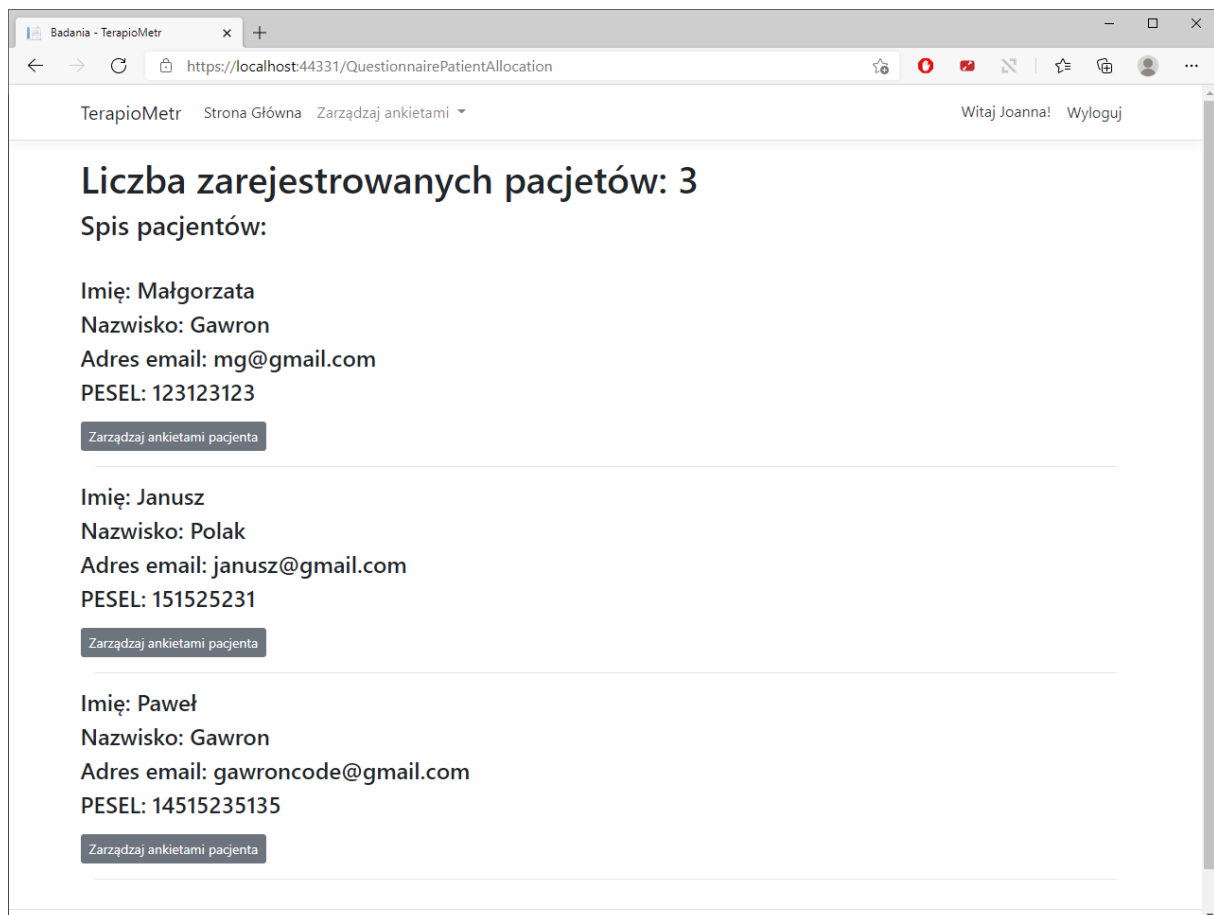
Badania - TerapioMetr ×

https://localhost:44331/QuestionnairePatientAllocation

TerapioMetr Strona Główna Zarządzaj ankietami Witaj Joanna! Wyloguj

Liczba zarejestrowanych pacjetów: 3

Spis pacjentów:

Imię: Małgorzata
Nazwisko: Gawron
Adres email: mg@gmail.com
PESEL: 123123123

Zarządzaj ankietami pacjenta

Imię: Janusz
Nazwisko: Polak
Adres email: janusz@gmail.com
PESEL: 151525231

Zarządzaj ankietami pacjenta

Imię: Paweł
Nazwisko: Gawron
Adres email: gawroncode@gmail.com
PESEL: 14515235135

Zarządzaj ankietami pacjenta